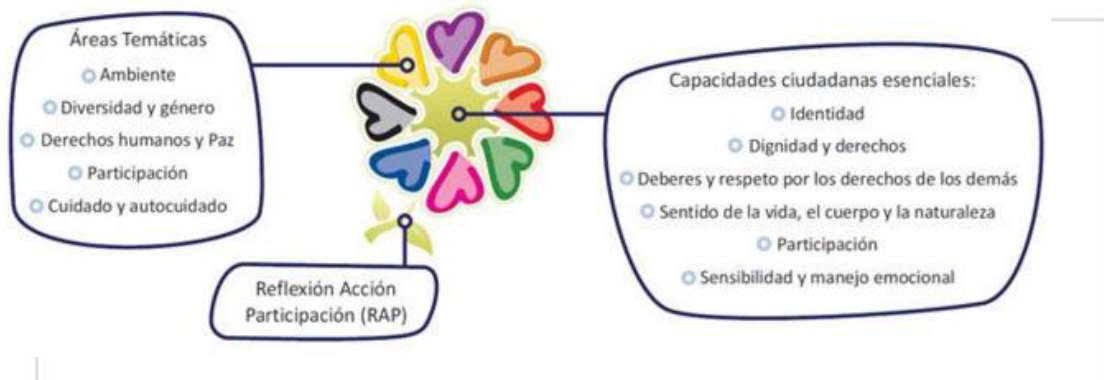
Áreas Temáticas
Ambiente
Diversidad y género
Derechos humanos y Paz
Participación
Cuidado y autocuidado

Capacidades ciudadanas esenciales:
Identidad
Dignidad y derechos
Deberes y respeto por los derechos de los demás
Sentido de la vida, el cuerpo y la naturaleza
Participación
Sensibilidad y manejo emocional

Reflexión Acción Participación (RAP)